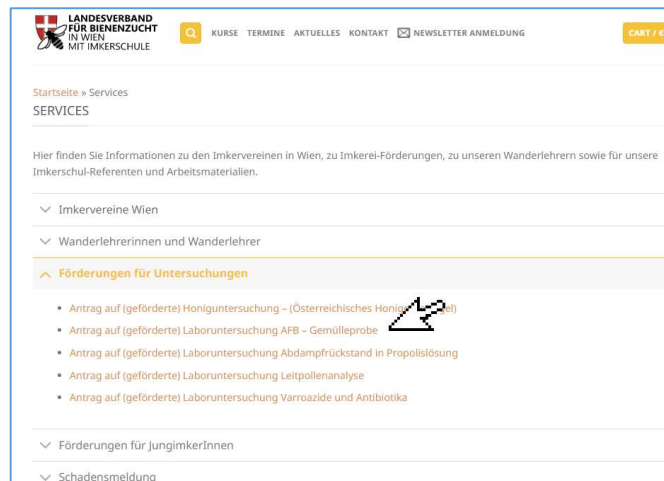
LANDESVERBAND FÜR BIENENZUCHT IN WIEN MIT IMKERSCHULE

KURSE TERMINE AKTUELLES KONTAKT NEWSLETTER ANMELDUNG

CART / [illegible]

Startseite » Services

SERVICES

Hier finden Sie Informationen zu den Imkervereinen in Wien, zu Imkerei-Förderungen, zu unseren Wanderlehrern sowie für unsere Imkerschul-Referenten und Arbeitsmaterialien.

Imkervereine Wien

Wanderlehrerinnen und Wanderlehrer

Förderungen für Untersuchungen

- Antrag auf (geförderte) Honiguntersuchung – (Österreichisches Honi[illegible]el)
- Antrag auf (geförderte) Laboruntersuchung AFB – Gemülleprobe
- Antrag auf (geförderte) Laboruntersuchung Abdampfrückstand in Propolislösung
- Antrag auf (geförderte) Laboruntersuchung Leitpollenanalyse
- Antrag auf (geförderte) Laboruntersuchung Varroazide und Antibiotika

Förderungen für JungimkerInnen

Schadensmeldung